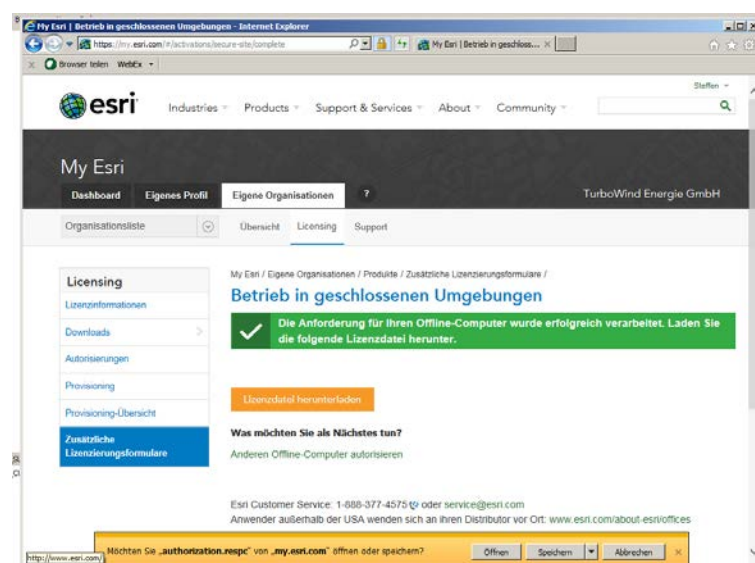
My Esri | Betrieb in geschlossenen Umgebungen - Internet Explorer

https://my.esri.com/#/activations/secure-site/complete

My Esri | Betrieb in geschloss... ×

Browser teilen WebEx

Steffen

esri Industries Products Support & Services About Community

My Esri

Dashboard Eigenes Profil Eigene Organisationen ? TurboWind Energie GmbH

Organisationsliste Übersicht Licensing Support

Licensing
Lizenzinformationen
Downloads
Autorisierungen
Provisioning
Provisioning-Übersicht
Zusätzliche Lizenzierungsformulare

My Esri / Eigene Organisationen / Produkte / Zusätzliche Lizenzierungsformulare /

Betrieb in geschlossenen Umgebungen

Die Anforderung für Ihren Offline-Computer wurde erfolgreich verarbeitet. Laden Sie die folgende Lizenzdatei herunter.

Lizenzdatei herunterladen

Was möchten Sie als Nächstes tun?

Anderen Offline-Computer autorisieren

Esri Customer Service: 1-888-377-4575 oder service@esri.com
Anwender außerhalb der USA wenden sich an ihren Distributor vor Ort: www.esri.com/about-esri/offices

http://www.esri.com/

Möchten Sie „authorization.respc" von „my.esri.com" öffnen oder speichern? Öffnen Speichern Abbrechen ×